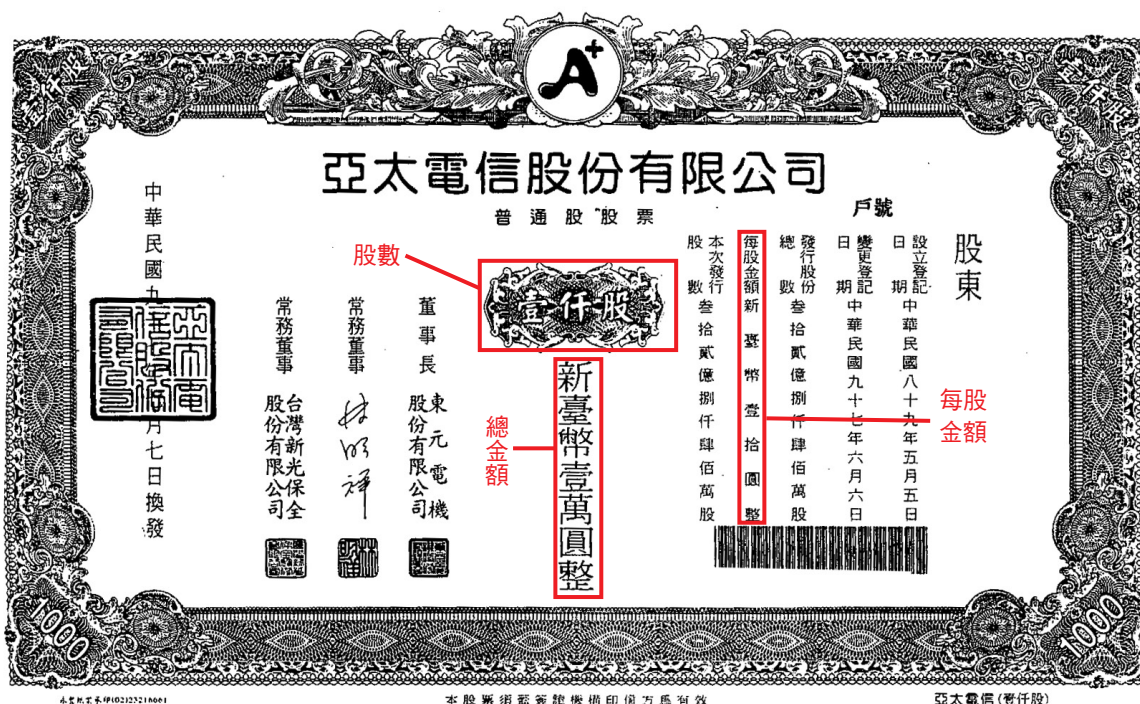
壹仟股

A+

亞太電信股份有限公司

普通股股票

戶號

股東

設立登記日期 中華民國八十九年五月五日

變更登記日期 中華民國九十七年六月六日

發行股份總數 叁拾貳億捌仟肆佰萬股

每股金額 新臺幣壹拾圓整

本次發行股數 叁拾貳億捌仟肆佰萬股

每股金額

股數

壹仟股

新臺幣壹萬圓整

總金額

董事長 東元電機股份有限公司

常務董事 林明祥

常務董事 台灣新光保全股份有限公司

中華民國九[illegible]月七日換發

1000

1000

本股票經簽證機構印信方為有效

亞太電信(壹仟股)